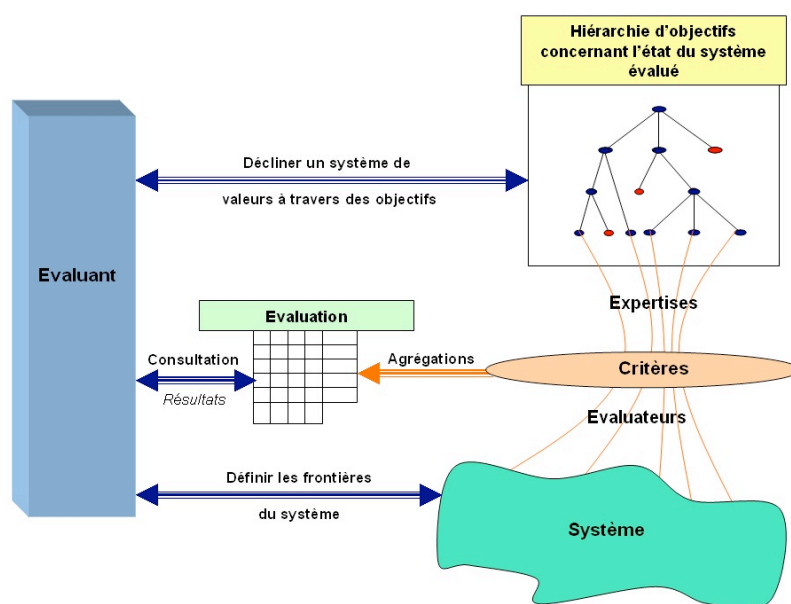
Hiérarchie d'objectifs concernant l'état du système évalué

Décliner un système de valeurs à travers des objectifs

Evaluant

Evaluation

Expertises

Consultation

Résultats

Agrégations

Critères

Evaluateurs

Définir les frontières du système

Système